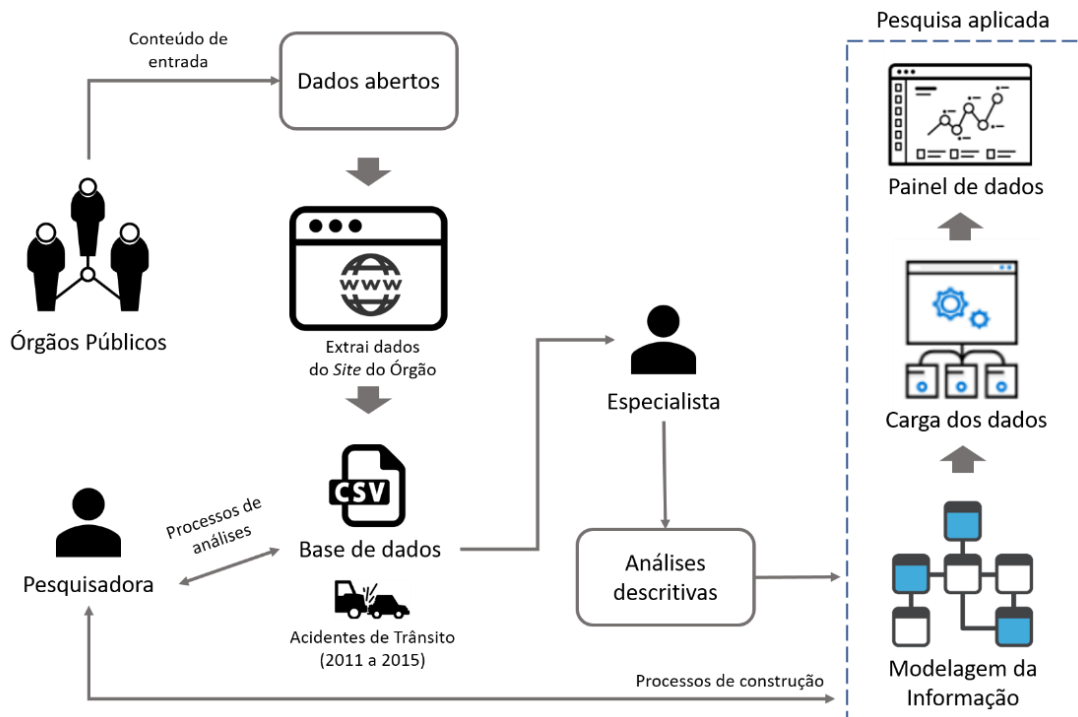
Pesquisa aplicada

Conteúdo de entrada

Dados abertos

Órgãos Públicos

Extrai dados do *Site* do Órgão

Especialista

Painel de dados

Carga dos dados

Processos de análises

CSV

Base de dados

Pesquisadora

Análises descritivas

Acidentes de Trânsito (2011 a 2015)

Processos de construção

Modelagem da Informação